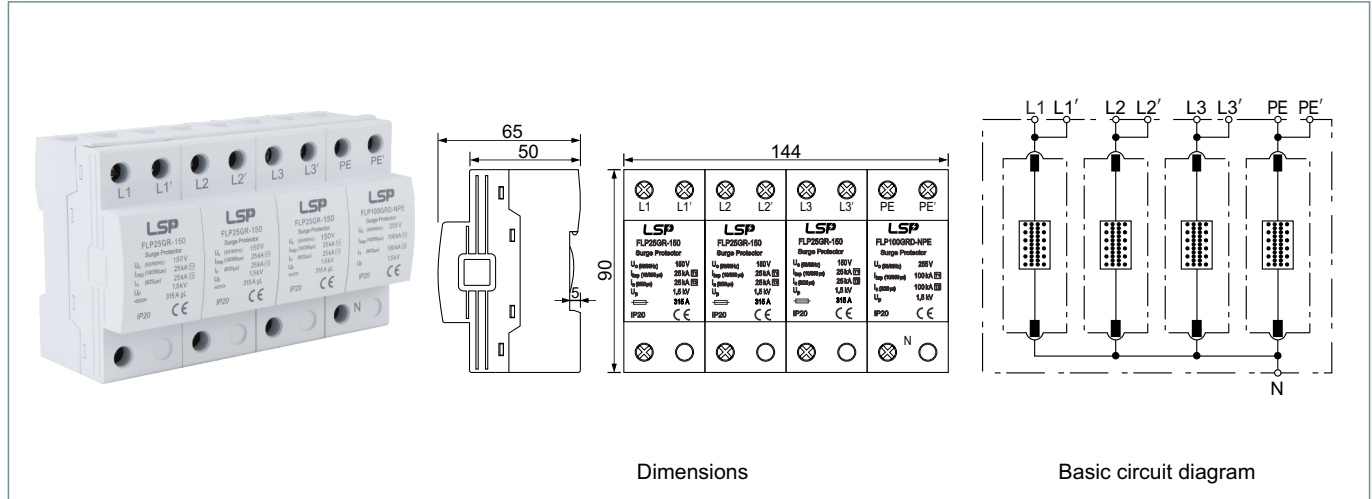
L1 L1′ L2 L2′ L3 L3′ PE PE′

LSP FLP25GR-150 Surge Protector $U_c$ 150V $I_{imp}$ 25kA $I_n$ 25kA $U_p$ 1,5kV 315 A gL IP20 CE

LSP FLP25GR-150 Surge Protector $U_c$ 150V $I_{imp}$ 25kA $I_n$ 25kA $U_p$ 1,5kV 315 A gL IP20 CE

LSP FLP25GR-150 Surge Protector $U_c$ 150V $I_{imp}$ 25kA $I_n$ 25kA $U_p$ 1,5kV 315 A gL IP20 CE

LSP FLP100GRD-NPE Surge Protector $U_c$ 255V $I_{imp}$ 100kA $I_n$ 100kA $U_p$ 1,5kV IP20 CE

N

65
50
5

144
90

L1 L1′ L2 L2′ L3 L3′ PE PE′

LSP FLP25GR-150 Surge Protector $U_c$ 150V $I_{imp}$ 25kA $I_n$ 25kA $U_p$ 1,5 kV 315 A IP20 CE

LSP FLP25GR-150 Surge Protector $U_c$ 150V $I_{imp}$ 25kA $I_n$ 25kA $U_p$ 1,5 kV 315 A IP20 CE

LSP FLP25GR-150 Surge Protector $U_c$ 150V $I_{imp}$ 25kA $I_n$ 25kA $U_p$ 1,5 kV 315 A IP20 CE

LSP FLP100GRD-NPE Surge Protector $U_c$ 255V $I_{imp}$ 100kA $I_n$ 100kA $U_p$ 1,5 kV IP20 CE

N

L1 L1′ L2 L2′ L3 L3′ PE PE′

N

Dimensions

Basic circuit diagram